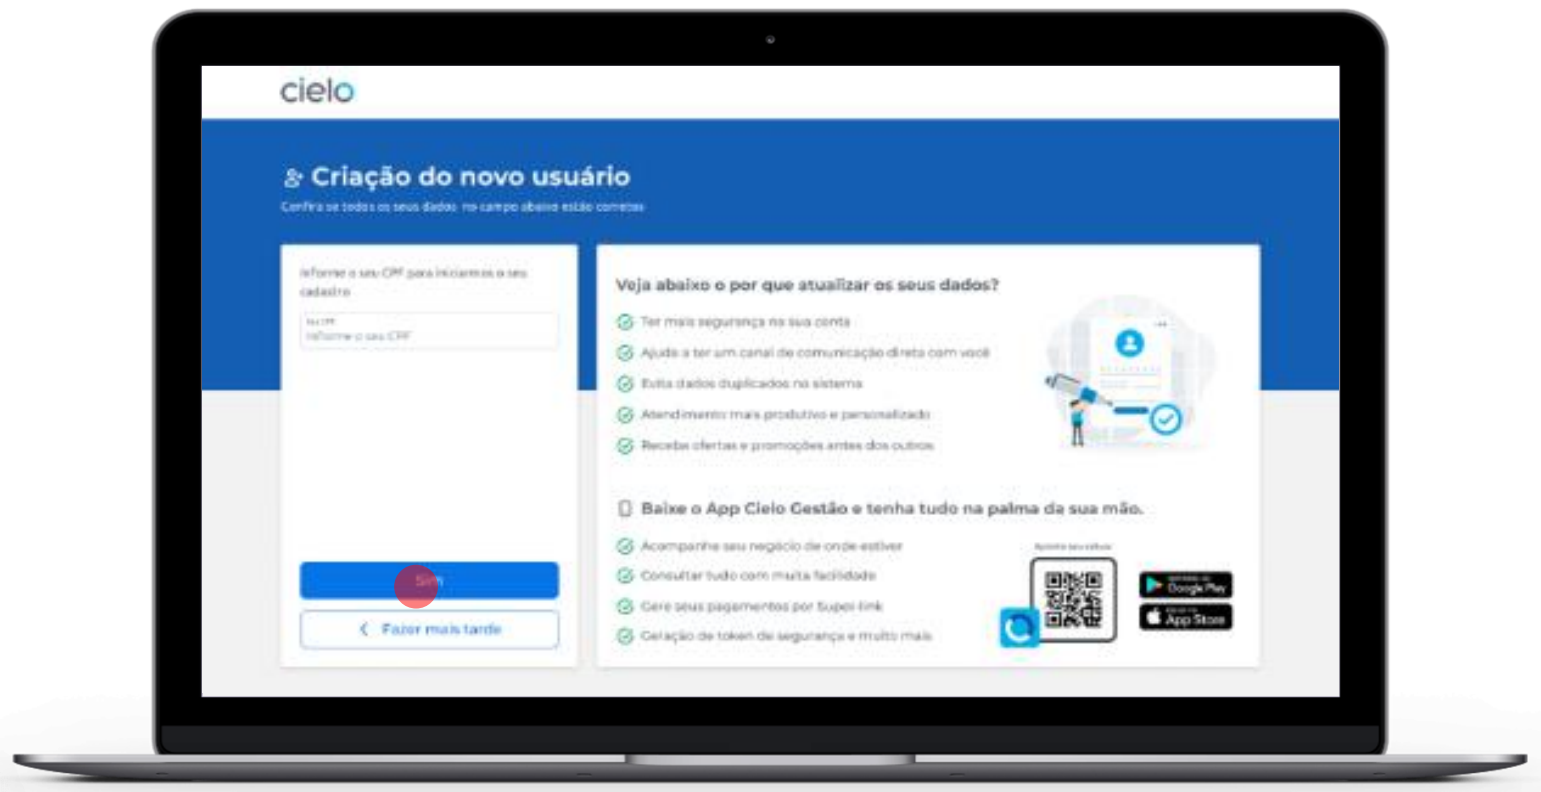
cielo

Criação do novo usuário

Confira se todos os seus dados no campo abaixo estão corretos

Informe o seu CPF para iniciarmos o seu cadastro

Nº CPF
Informe o seu CPF

Sim

Fazer mais tarde

Veja abaixo o por que atualizar os seus dados?

Ter mais segurança na sua conta

Ajuda a ter um canal de comunicação direta com você

Evita dados duplicados no sistema

Atendimento mais produtivo e personalizado

Receba ofertas e promoções antes dos outros

Baixe o App Cielo Gestão e tenha tudo na palma da sua mão.

Acompanhe seu negócio de onde estiver

Consultar tudo com muita facilidade

Gere seus pagamentos por Super link

Geração de token de segurança e muito mais

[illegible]

Google Play

App Store